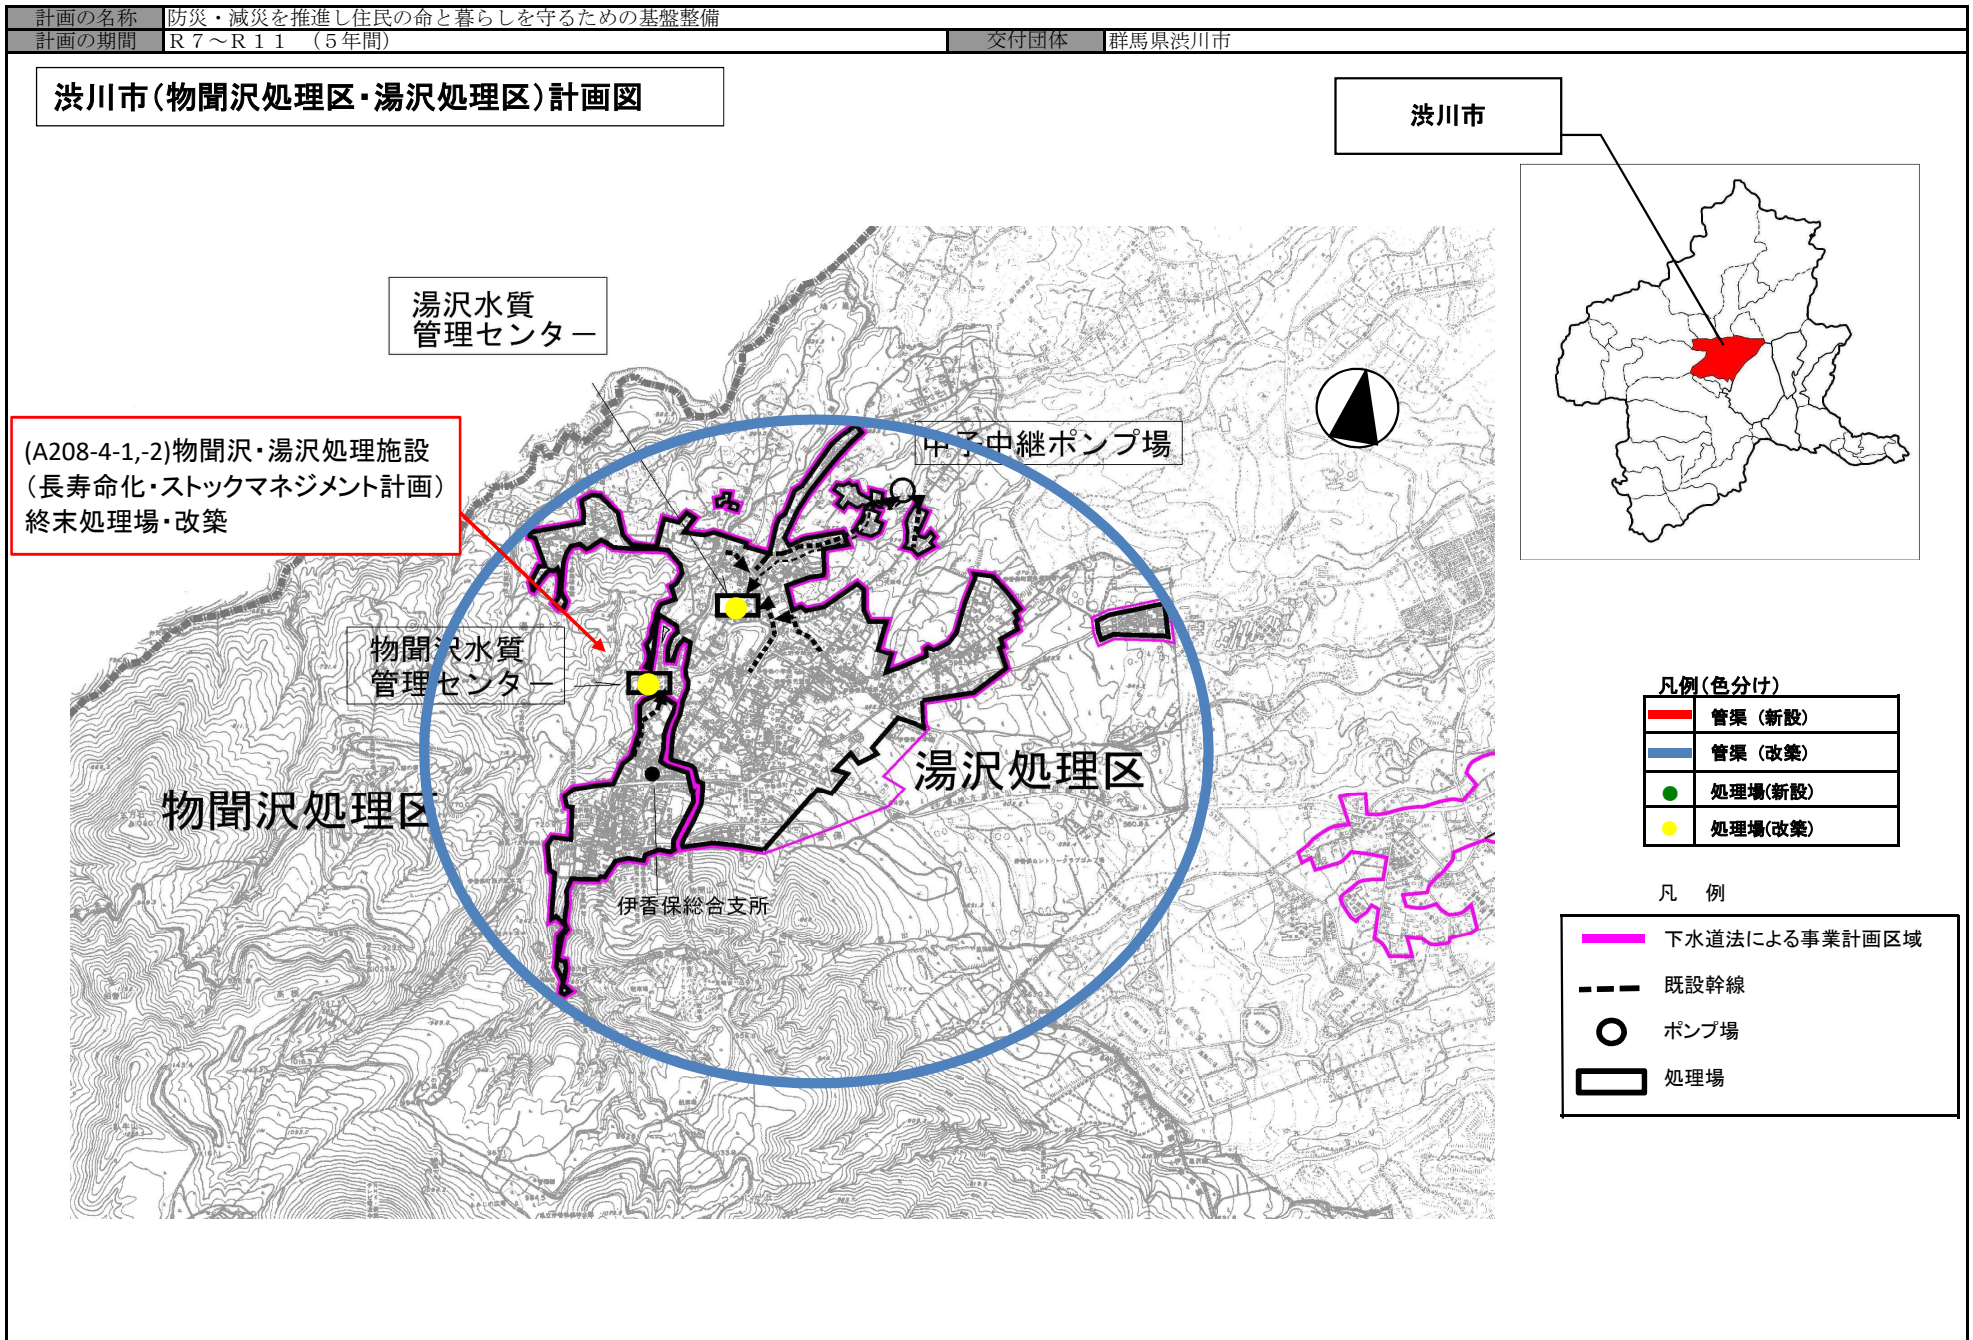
| 計画の名称 | 防災・減災を推進し住民の命と暮らしを守るための基盤整備 | | |
|---|---|---|---|
| 計画の期間 | R７～R１１　（５年間） | 交付団体 | 群馬県渋川市 |

渋川市（物聞沢処理区・湯沢処理区）計画図

渋川市

湯沢水質
管理センター

(A208-4-1,-2)物聞沢・湯沢処理施設
（長寿命化・ストックマネジメント計画）
終末処理場・改築

中子中継ポンプ場

物聞沢水質
管理センター

物聞沢処理区

湯沢処理区

伊香保総合支所

凡例（色分け）

| | |
|---|---|
| | 管渠（新設） |
| | 管渠（改築） |
| | 処理場(新設) |
| | 処理場(改築) |

凡　例

下水道法による事業計画区域
既設幹線
ポンプ場
処理場